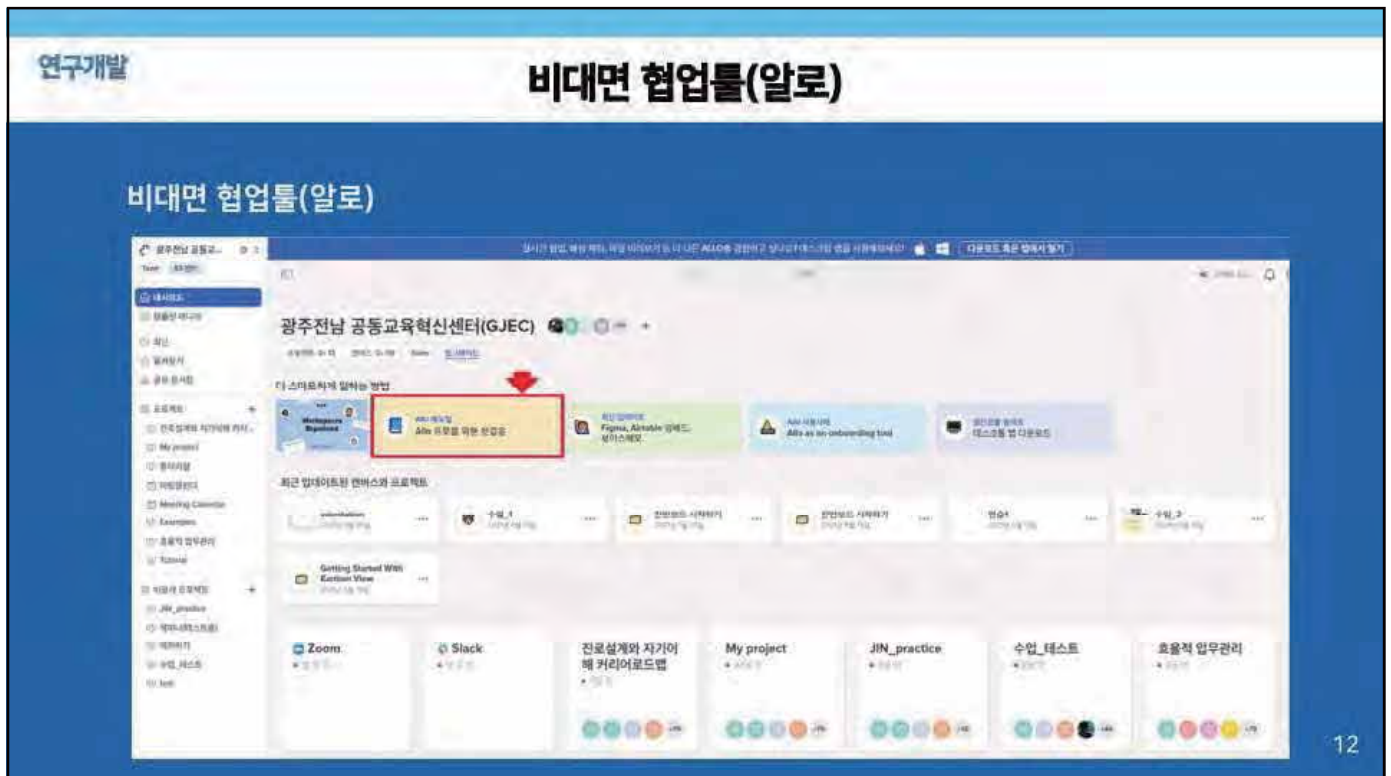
연구개발

비대면 협업툴(알로)

비대면 협업툴(알로)

광주전남 공동교... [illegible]

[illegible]

대시보드

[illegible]

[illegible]

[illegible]

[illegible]

프로젝트

진로설계와 자기이해 커리...

My project

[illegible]

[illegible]

Meeting Calendar

Examples

효율적 업무관리

Tutorial

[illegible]

JIN_practice

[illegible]

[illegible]

수업_테스트

test

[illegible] ALLO를 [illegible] 다운로드 혹은 업데이트 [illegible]

광주전남 공동교육혁신센터(GJEC)

더 스마트하게 일하는 방법

Workspace Reported

Allo 프로를 위한 안내서

Figma, Airtable 임베드 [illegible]

Allo as an onboarding tool

데스크톱 앱 다운로드

최근 업데이트된 캔버스와 프로젝트

수업_1

진로설계 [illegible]

진로설계 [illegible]

연습1

수업_2

Getting Started With Kanban View

Zoom

Slack

진로설계와 자기이해 커리어로드맵

My project

JIN_practice

수업_테스트

효율적 업무관리

12